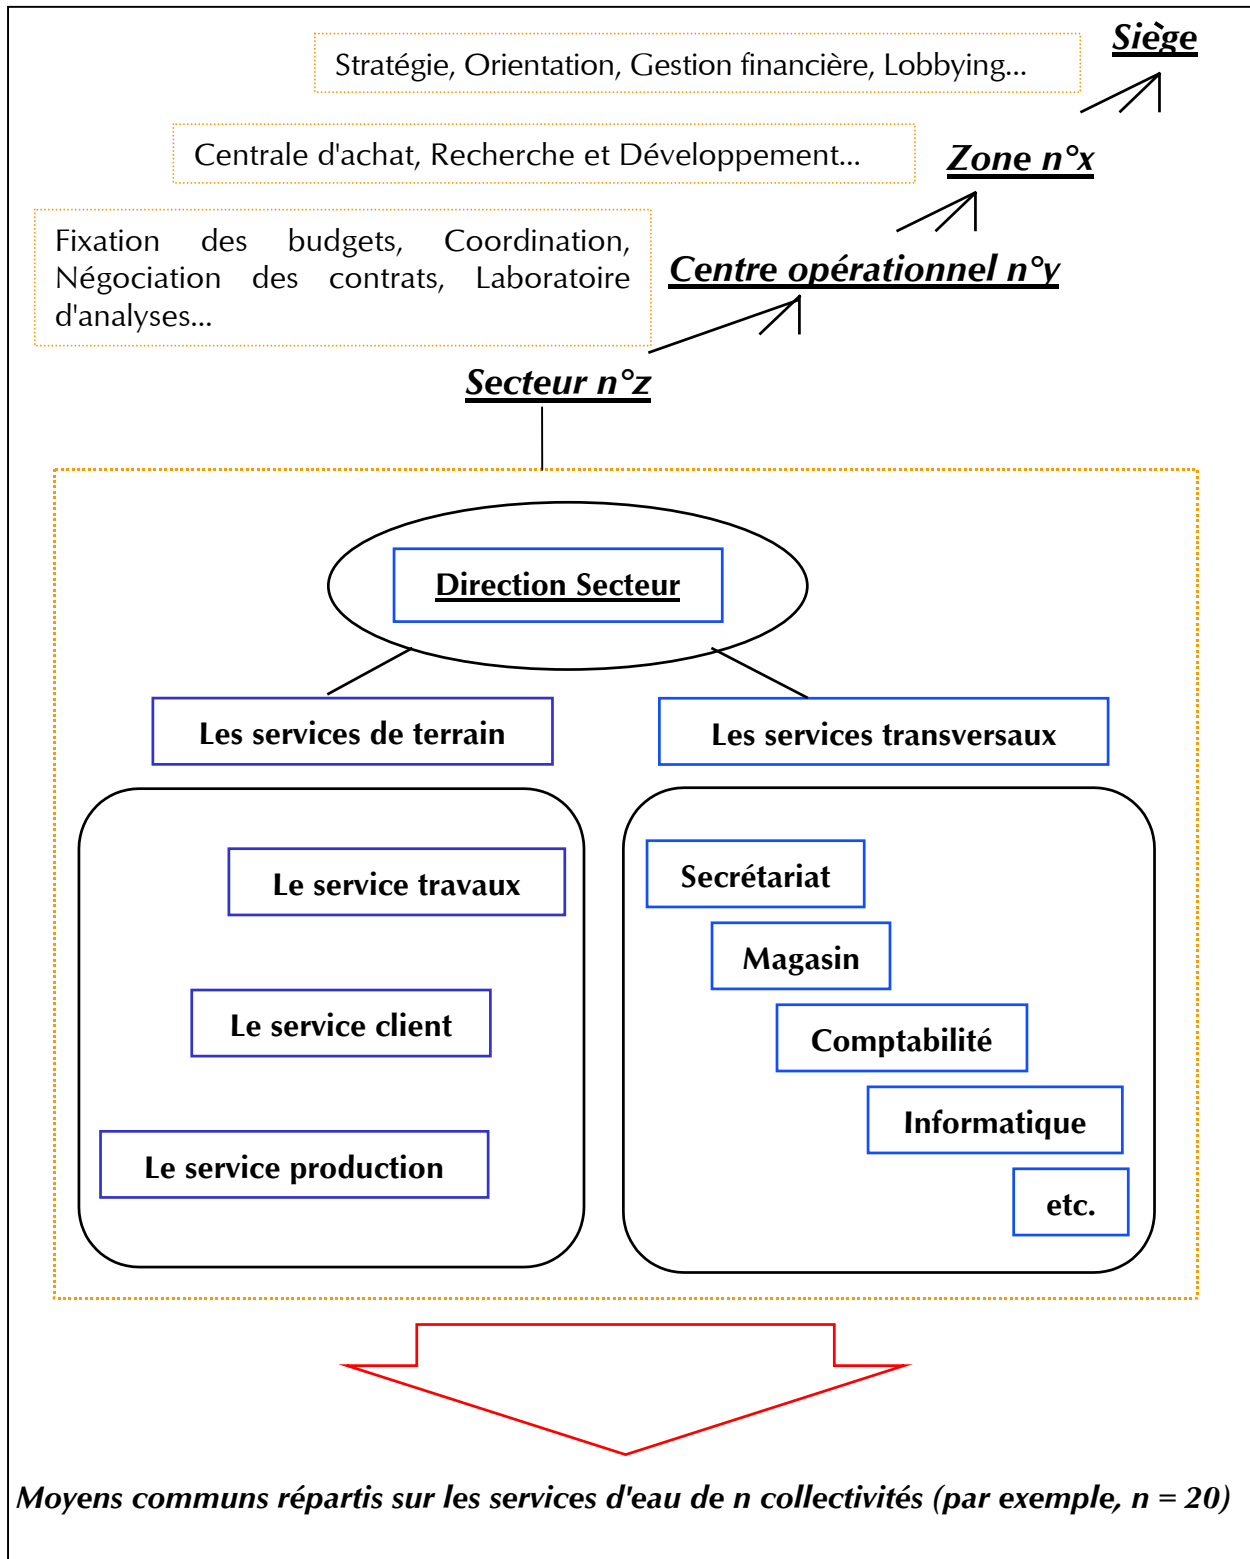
Siège

Stratégie, Orientation, Gestion financière, Lobbying...

Centrale d'achat, Recherche et Développement...

Zone n°x

Fixation des budgets, Coordination, Négociation des contrats, Laboratoire d'analyses...

Centre opérationnel n°y

Secteur n°z

Direction Secteur

Les services de terrain

Les services transversaux

Le service travaux

Le service client

Le service production

Secrétariat

Magasin

Comptabilité

Informatique

etc.

Moyens communs répartis sur les services d'eau de n collectivités (par exemple, n = 20)